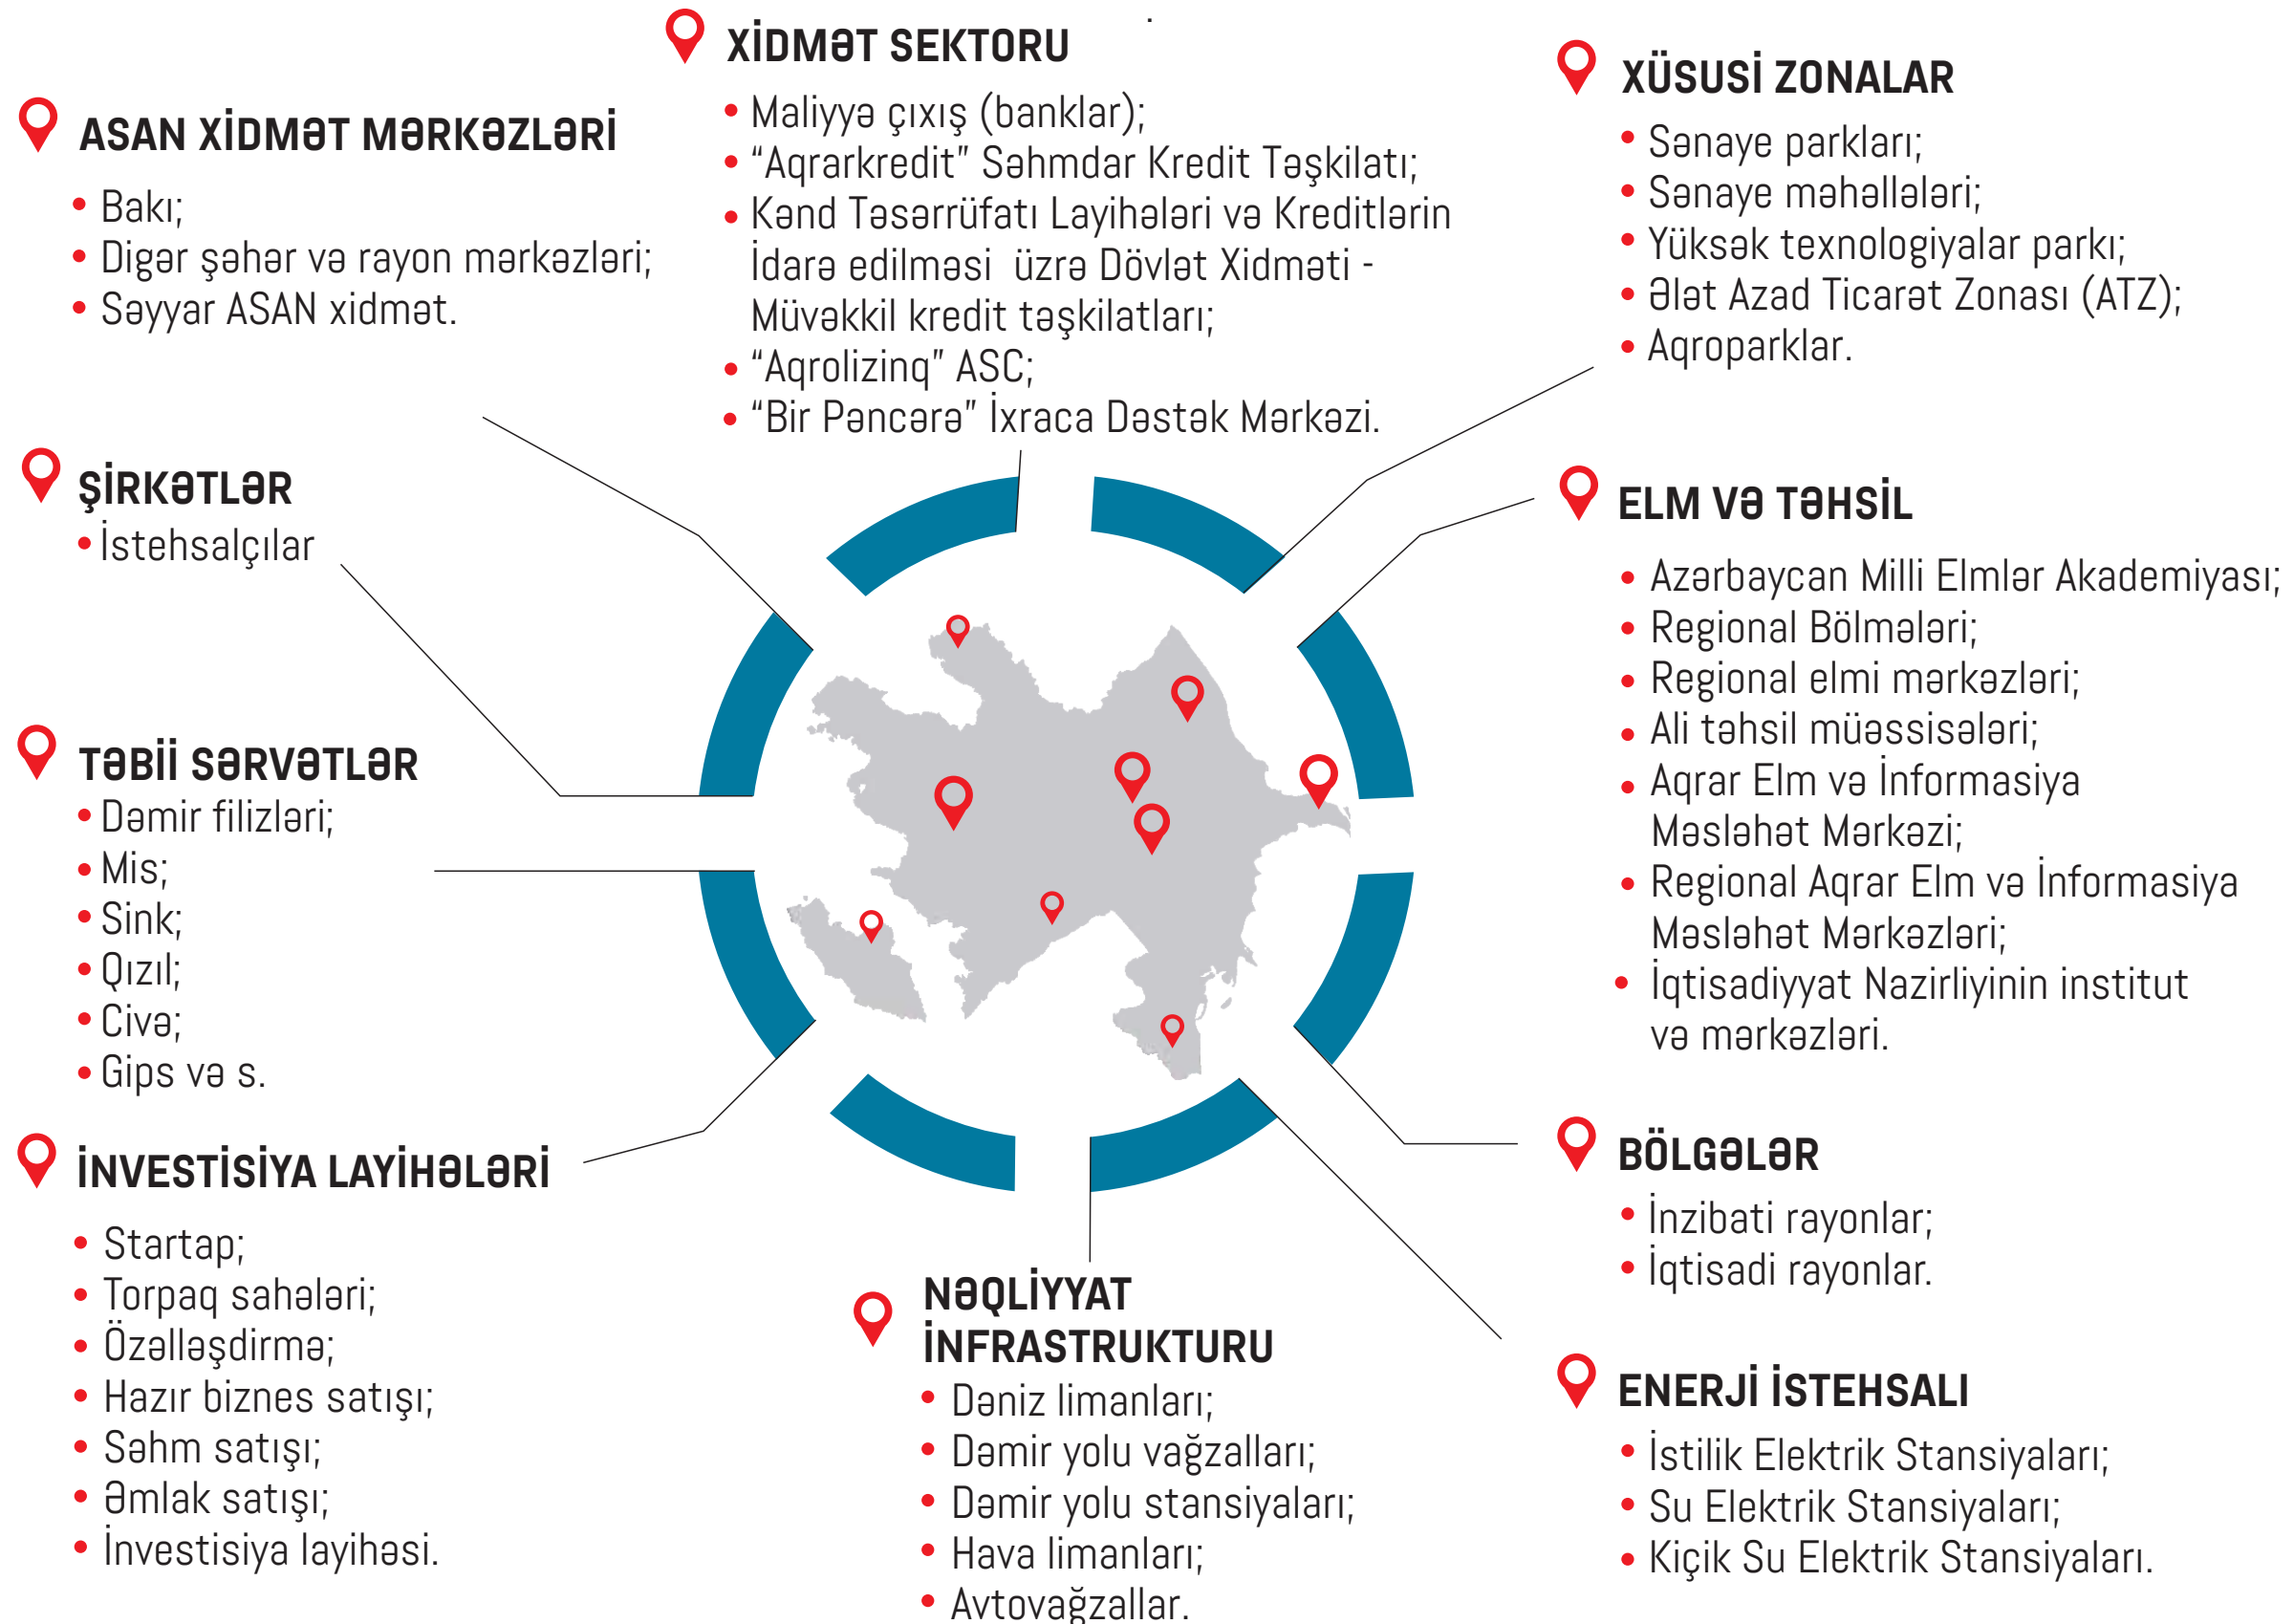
XİDMƏT SEKTORU
• Maliyyə çıxış (banklar);
• "Aqrarkredit" Səhmdar Kredit Təşkilatı;
• Kənd Təsərrüfatı Layihələri və Kreditlərin İdarə edilməsi üzrə Dövlət Xidməti - Müvəkkil kredit təşkilatları;
• "Aqrolizinq" ASC;
• "Bir Pəncərə" İxraca Dəstək Mərkəzi.

ASAN XİDMƏT MƏRKƏZLƏRİ
• Bakı;
• Digər şəhər və rayon mərkəzləri;
• Səyyar ASAN xidmət.

XÜSUSİ ZONALAR
• Sənaye parkları;
• Sənaye məhəllələri;
• Yüksək texnologiyalar parkı;
• Ələt Azad Ticarət Zonası (ATZ);
• Aqroparklar.

ŞİRKƏTLƏR
• İstehsalçılar

ELM VƏ TƏHSİL
• Azərbaycan Milli Elmlər Akademiyası;
• Regional Bölmələri;
• Regional elmi mərkəzləri;
• Ali təhsil müəssisələri;
• Aqrar Elm və İnformasiya Məsləhət Mərkəzi;
• Regional Aqrar Elm və İnformasiya Məsləhət Mərkəzləri;
• İqtisadiyyat Nazirliyinin institut və mərkəzləri.

TƏBİİ SƏRVƏTLƏR
• Dəmir filizləri;
• Mis;
• Sink;
• Qızıl;
• Civə;
• Gips və s.

BÖLGƏLƏR
• İnzibati rayonlar;
• İqtisadi rayonlar.

İNVESTİSİYA LAYİHƏLƏRİ
• Startap;
• Torpaq sahələri;
• Özəlləşdirmə;
• Hazır biznes satışı;
• Səhm satışı;
• Əmlak satışı;
• İnvestisiya layihəsi.

NƏQLİYYAT İNFRASTRUKTURU
• Dəniz limanları;
• Dəmir yolu vağzalları;
• Dəmir yolu stansiyaları;
• Hava limanları;
• Avtovağzallar.

ENERJİ İSTEHSALI
• İstilik Elektrik Stansiyaları;
• Su Elektrik Stansiyaları;
• Kiçik Su Elektrik Stansiyaları.